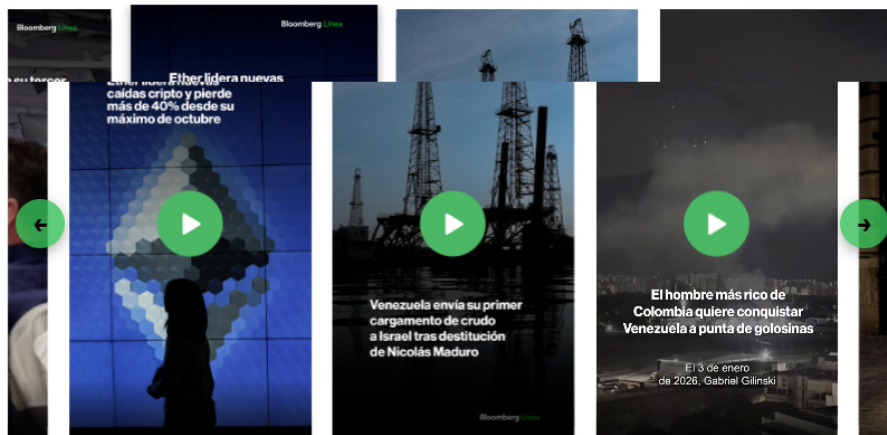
Bloomberg Línea

u tercer

Bloomberg Línea

Ether lidera nuevas

Ether lidera nuevas caídas cripto y pierde más de 40% desde su máximo de octubre

Venezuela envía su primer cargamento de crudo a Israel tras destitución de Nicolás Maduro

Bloomberg Línea

El hombre más rico de Colombia quiere conquistar Venezuela a punta de golosinas

El 3 de enero de 2026, Gabriel Gilinski